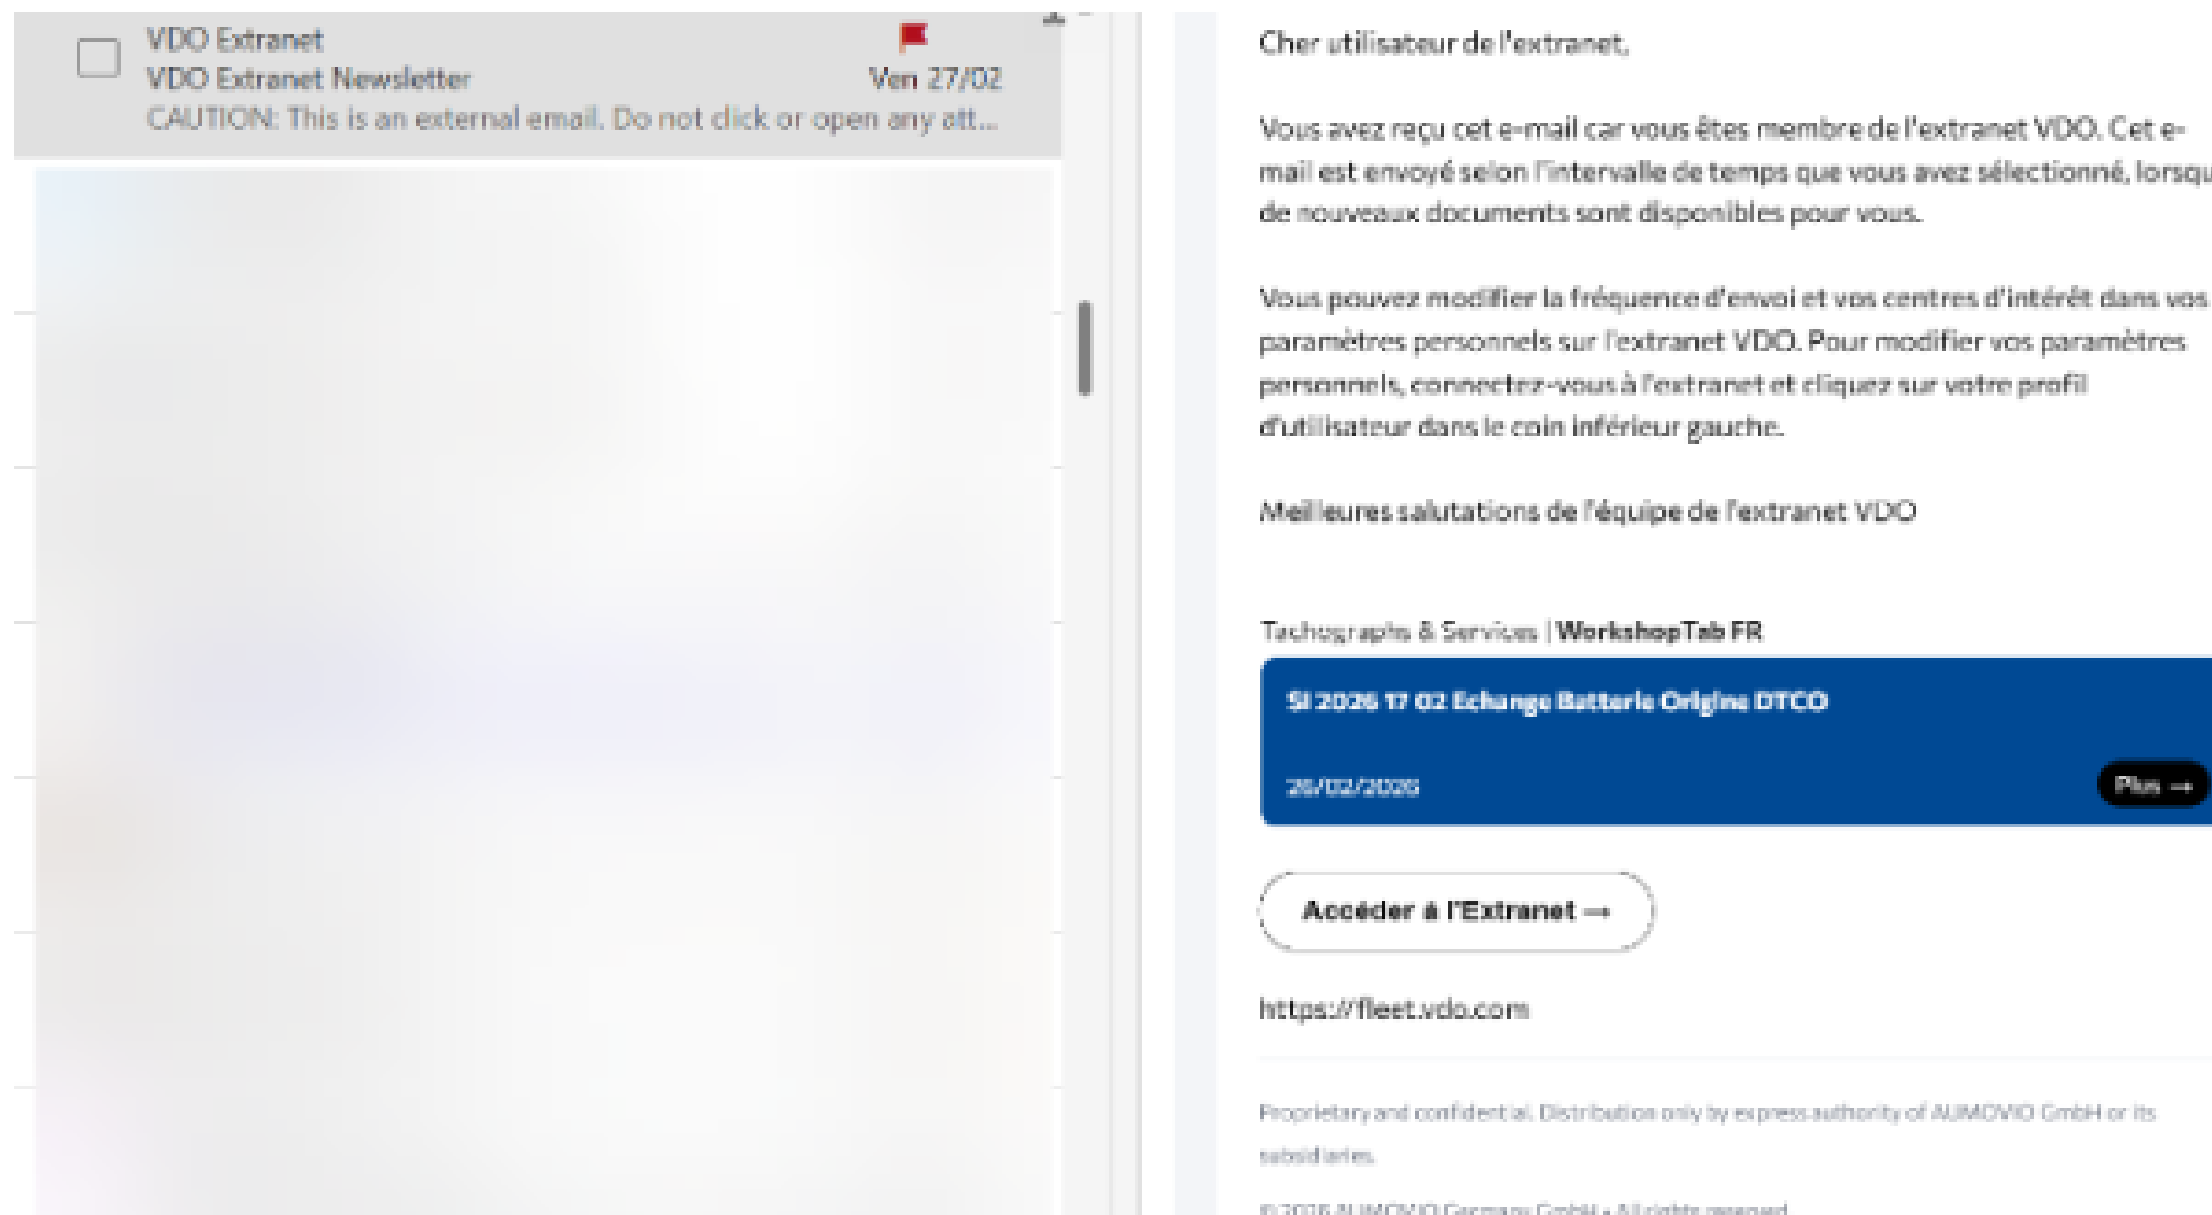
VDO Extranet
VDO Extranet Newsletter
Ven 27/02
CAUTION: This is an external email. Do not click or open any att...

Cher utilisateur de l'extranet,

Vous avez reçu cet e-mail car vous êtes membre de l'extranet VDO. Cet e-mail est envoyé selon l'intervalle de temps que vous avez sélectionné, lorsqu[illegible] de nouveaux documents sont disponibles pour vous.

Vous pouvez modifier la fréquence d'envoi et vos centres d'intérêt dans vos paramètres personnels sur l'extranet VDO. Pour modifier vos paramètres personnels, connectez-vous à l'extranet et cliquez sur votre profil d'utilisateur dans le coin inférieur gauche.

Meilleures salutations de l'équipe de l'extranet VDO

Tachographs & Services | WorkshopTab FR

SI 2026 17 02 Echange Batterie Origine DTCO

26/02/2026

Plus →

Accéder à l'Extranet →

https://fleet.vdo.com

Proprietary and confidential. Distribution only by express authority of AUMOVIO GmbH or its subsidiaries.

© 2026 AUMOVIO Germany GmbH • All rights reserved